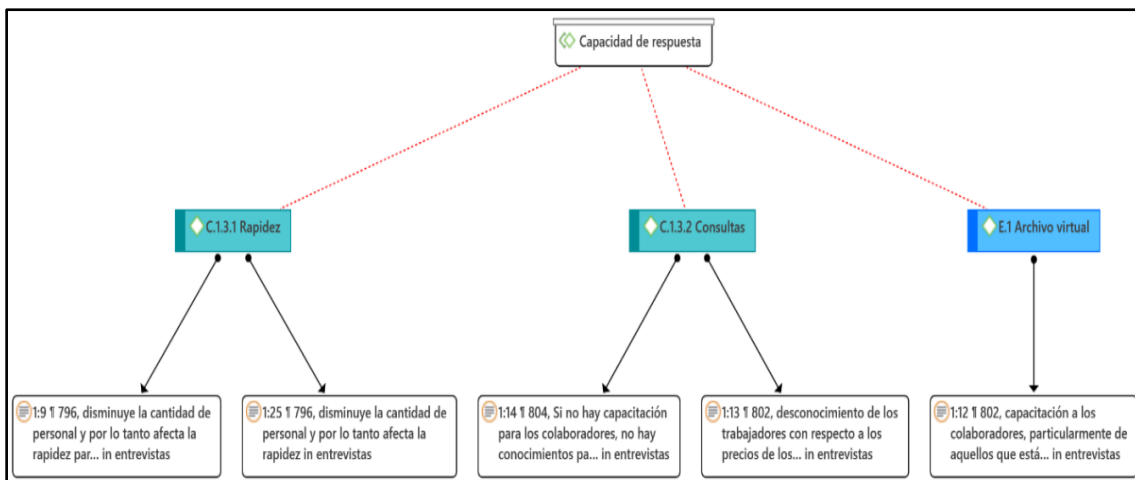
Capacidad de respuesta

C.1.3.1 Rapidez

C.1.3.2 Consultas

E.1 Archivo virtual

1:9 ¶ 796, disminuye la cantidad de personal y por lo tanto afecta la rapidez par... in entrevistas

1:25 ¶ 796, disminuye la cantidad de personal y por lo tanto afecta la rapidez in entrevistas

1:14 ¶ 804, Si no hay capacitación para los colaboradores, no hay conocimientos pa... in entrevistas

1:13 ¶ 802, desconocimiento de los trabajadores con respecto a los precios de los... in entrevistas

1:12 ¶ 802, capacitación a los colaboradores, particularmente de aquellos que está... in entrevistas